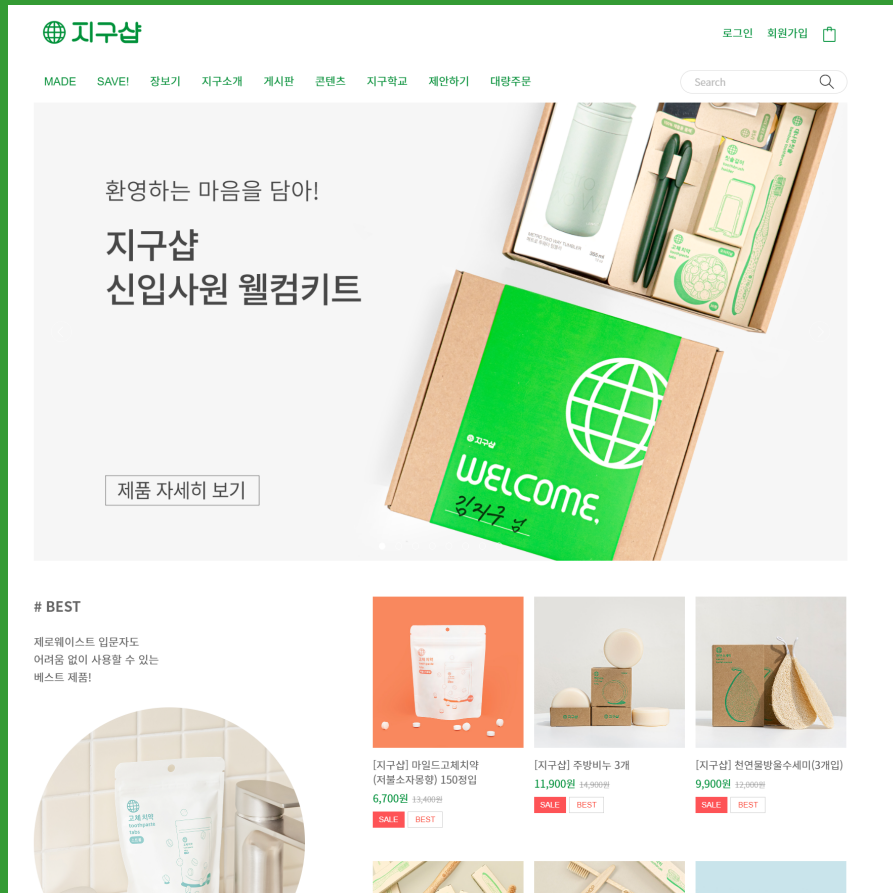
지구샵

로그인 회원가입

MADE SAVE! 장보기 지구소개 게시판 콘텐츠 지구학교 제안하기 대량주문

Search

환영하는 마음을 담아!

지구샵
신입사원 웰컴키트

제품 자세히 보기

지구샵

WELCOME.

김지구 님

# BEST

제로웨이스트 입문자도
어려움 없이 사용할 수 있는
베스트 제품!

[지구샵] 마일드고체치약 (저불소자몽향) 150정입
6,700원 13,400원
SALE BEST

[지구샵] 주방비누 3개
11,900원 14,900원
SALE BEST

[지구샵] 천연물방울수세미(3개입)
9,900원 12,000원
SALE BEST